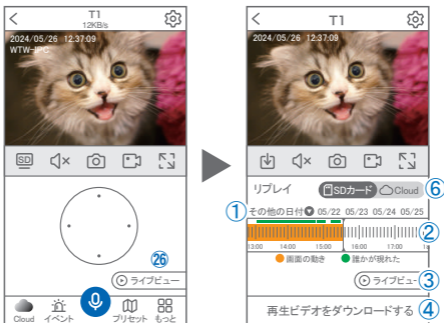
T1
12KB/s
2024/05/26 12:37:09
WTW-IPC

SD

㉖
ライブビュー

Cloud
イベント
プリセット
もっと

T1
2024/05/26 12:37:09

リプレイ
SDカード
Cloud
⑥
①
その他の日付
05/22
05/23
05/24
05/25
②
13:00
14:00
15:00
16:00
17:00
画面の動き
誰かが現れた
ライブビュー
③
再生ビデオをダウンロードする
④